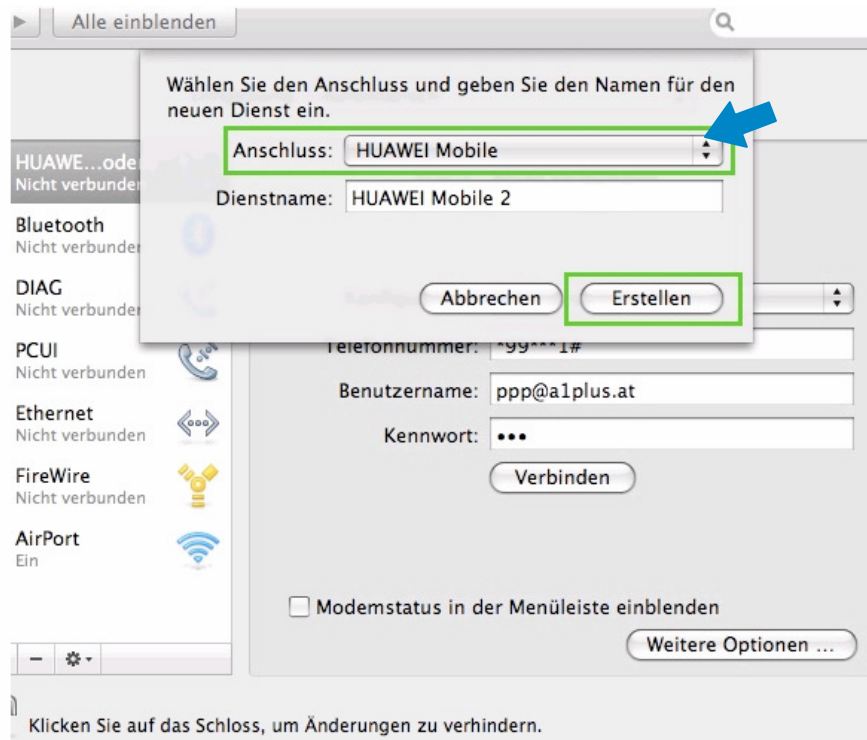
Alle einblenden

Wählen Sie den Anschluss und geben Sie den Namen für den neuen Dienst ein.

Anschluss: HUAWEI Mobile

Dienstname: HUAWEI Mobile 2

Abbrechen

Erstellen

HUAWE...ode
Nicht verbunden

Bluetooth
Nicht verbunden

DIAG
Nicht verbunden

PCUI
Nicht verbunden

Ethernet
Nicht verbunden

FireWire
Nicht verbunden

AirPort
Ein

Telefonnummer: *99***1#

Benutzername: ppp@a1plus.at

Kennwort: •••

Verbinden

Modemstatus in der Menüleiste einblenden

Weitere Optionen ...

Klicken Sie auf das Schloss, um Änderungen zu verhindern.